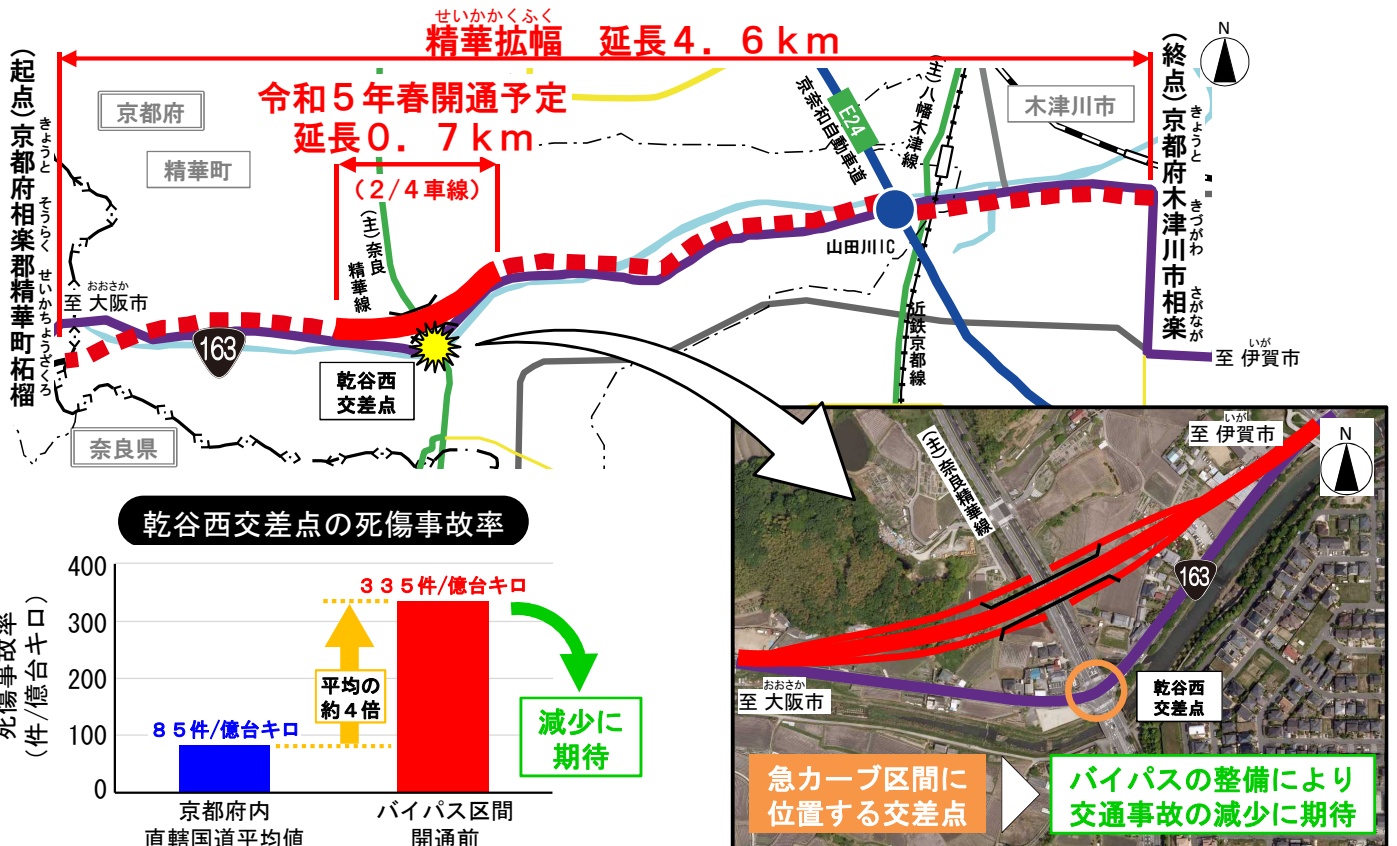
せいかかくふく
精華拡幅　延長４．６ｋｍ

（起点）京都府相楽郡精華町祝園

きょうと　そうらく　せいかちょうほうその

京都府

精華町

令和５年春開通予定
延長０．７ｋｍ

（２/４車線）

(主)奈良精華線

おおさか
至 大阪市

163

乾谷西
交差点

奈良県

E24
京奈和自動車道

(主)八幡木津線

山田川IC

近鉄京都線

木津川市

（終点）京都府木津川市相楽

きょうと　きづがわ　さがなが

いが
至 伊賀市

乾谷西交差点の死傷事故率

死傷事故率
（件/億台キロ）

400
300
200
100
0

３３５件/億台キロ

平均の
約４倍

８５件/億台キロ

減少に
期待

京都府内
直轄国道平均値

バイパス区間
開通前

いが
至 伊賀市

(主)奈良精華線

163

おおさか
至 大阪市

乾谷西
交差点

急カーブ区間に
位置する交差点

バイパスの整備により
交通事故の減少に期待